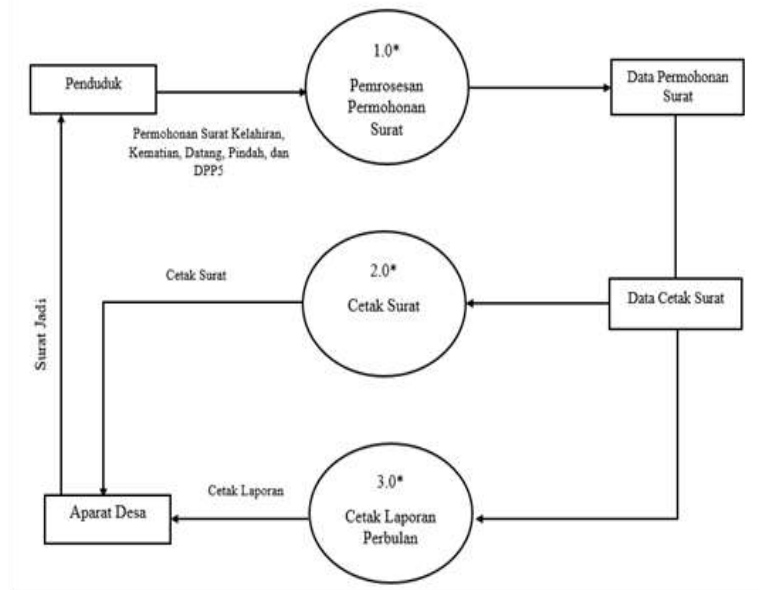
Penduduk

Permohonan Surat Kelahiran, Kematian, Datang, Pindah, dan DPP5

1.0*

Pemrosesan Permohonan Surat

Data Permohonan Surat

Surat Jadi

Cetak Surat

2.0*

Cetak Surat

Data Cetak Surat

Cetak Laporan

3.0*

Cetak Laporan Perbulan

Aparat Desa